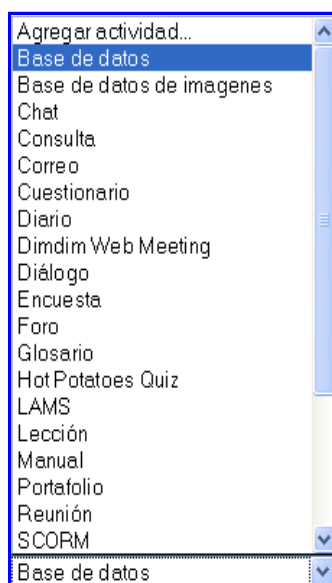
Agregar actividad...
Base de datos
Base de datos de imagenes
Chat
Consulta
Correo
Cuestionario
Diario
Dimdim Web Meeting
Diálogo
Encuesta
Foro
Glosario
Hot Potatoes Quiz
LAMS
Lección
Manual
Portafolio
Reunión
SCORM
Base de datos